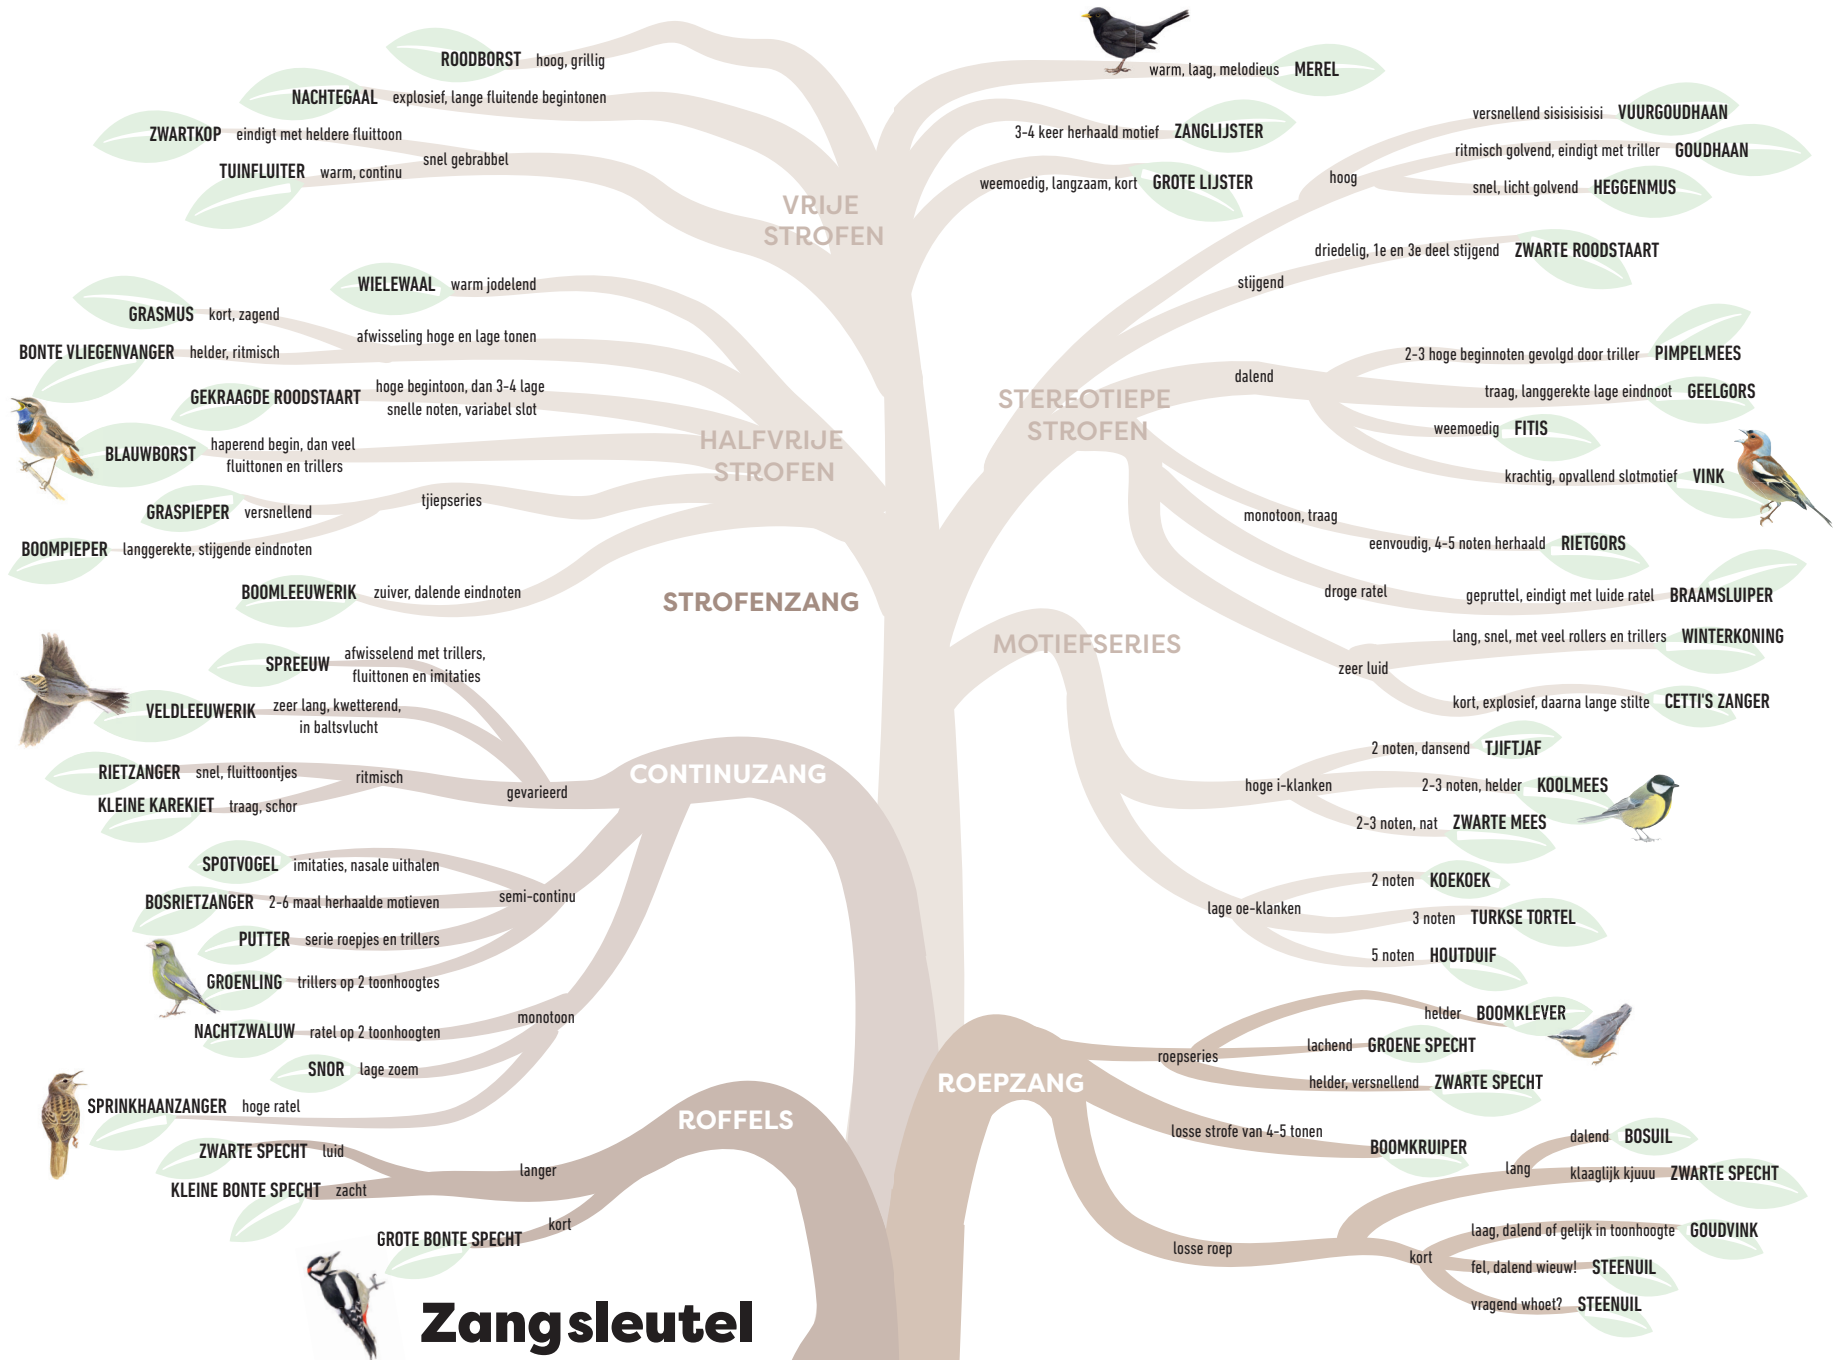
ROODBORST hoog, grillig
NACHTEGAAL explosief, lange fluitende begintonen
ZWARTKOP eindigt met heldere fluittoon
TUINFLUITER warm, continu
snel gebrabbel
VRIJE STROFEN

warm, laag, melodieus MEREL
3-4 keer herhaald motief ZANGLIJSTER
weemoedig, langzaam, kort GROTE LIJSTER
hoog
versnellend sisisisisisi VUURGOUDHAAN
ritmisch golvend, eindigt met triller GOUDHAAN
snel, licht golvend HEGGENMUS
driedelig, 1e en 3e deel stijgend ZWARTE ROODSTAART
stijgend

WIELEWAAL warm jodelend
GRASMUS kort, zagend
afwisseling hoge en lage tonen
BONTE VLIEGENVANGER helder, ritmisch
GEKRAAGDE ROODSTAART hoge begintoon, dan 3-4 lage snelle noten, variabel slot
BLAUWBORST haperend begin, dan veel fluittonen en trillers
HALFVRIJE STROFEN
GRASPIEPER versnellend
tjiepseries
BOOMPIEPER langgerekte, stijgende eindnoten
BOOMLEEUWERIK zuiver, dalende eindnoten
STROFENZANG

STEREOTIEPE STROFEN
dalend
2-3 hoge beginnoten gevolgd door triller PIMPELMEES
traag, langgerekte lage eindnoot GEELGORS
weemoedig FITIS
krachtig, opvallend slotmotief VINK
monotoon, traag
eenvoudig, 4-5 noten herhaald RIETGORS
droge ratel
gepruttel, eindigt met luide ratel BRAAMSLUIPER
MOTIEFSERIES
lang, snel, met veel rollers en trillers WINTERKONING
zeer luid
kort, explosief, daarna lange stilte CETTI'S ZANGER

SPREEUW afwisselend met trillers, fluittonen en imitaties
VELDLEEUWERIK zeer lang, kwetterend, in baltsvlucht
RIETZANGER snel, fluittoontjes
ritmisch
KLEINE KAREKIET traag, schor
gevarieerd
CONTINUZANG
SPOTVOGEL imitaties, nasale uithalen
BOSRIETZANGER 2-6 maal herhaalde motieven
semi-continu
PUTTER serie roepjes en trillers
GROENLING trillers op 2 toonhoogtes
NACHTZWALUW ratel op 2 toonhoogten
monotoon
SNOR lage zoem
SPRINKHAANZANGER hoge ratel

2 noten, dansend TJIFTJAF
hoge i-klanken
2-3 noten, helder KOOLMEES
2-3 noten, nat ZWARTE MEES
2 noten KOEKOEK
lage oe-klanken
3 noten TURKSE TORTEL
5 noten HOUTDUIF

ROFFELS
ZWARTE SPECHT luid
langer
KLEINE BONTE SPECHT zacht
kort
GROTE BONTE SPECHT

helder BOOMKLEVER
lachend GROENE SPECHT
roepseries
helder, versnellend ZWARTE SPECHT
ROEPZANG
losse strofe van 4-5 tonen BOOMKRUIPER
dalend BOSUIL
lang
klaaglijk kjuuu ZWARTE SPECHT
losse roep
laag, dalend of gelijk in toonhoogte GOUDVINK
kort
fel, dalend wieuw! STEENUIL
vragend whoet? STEENUIL

Zangsleutel